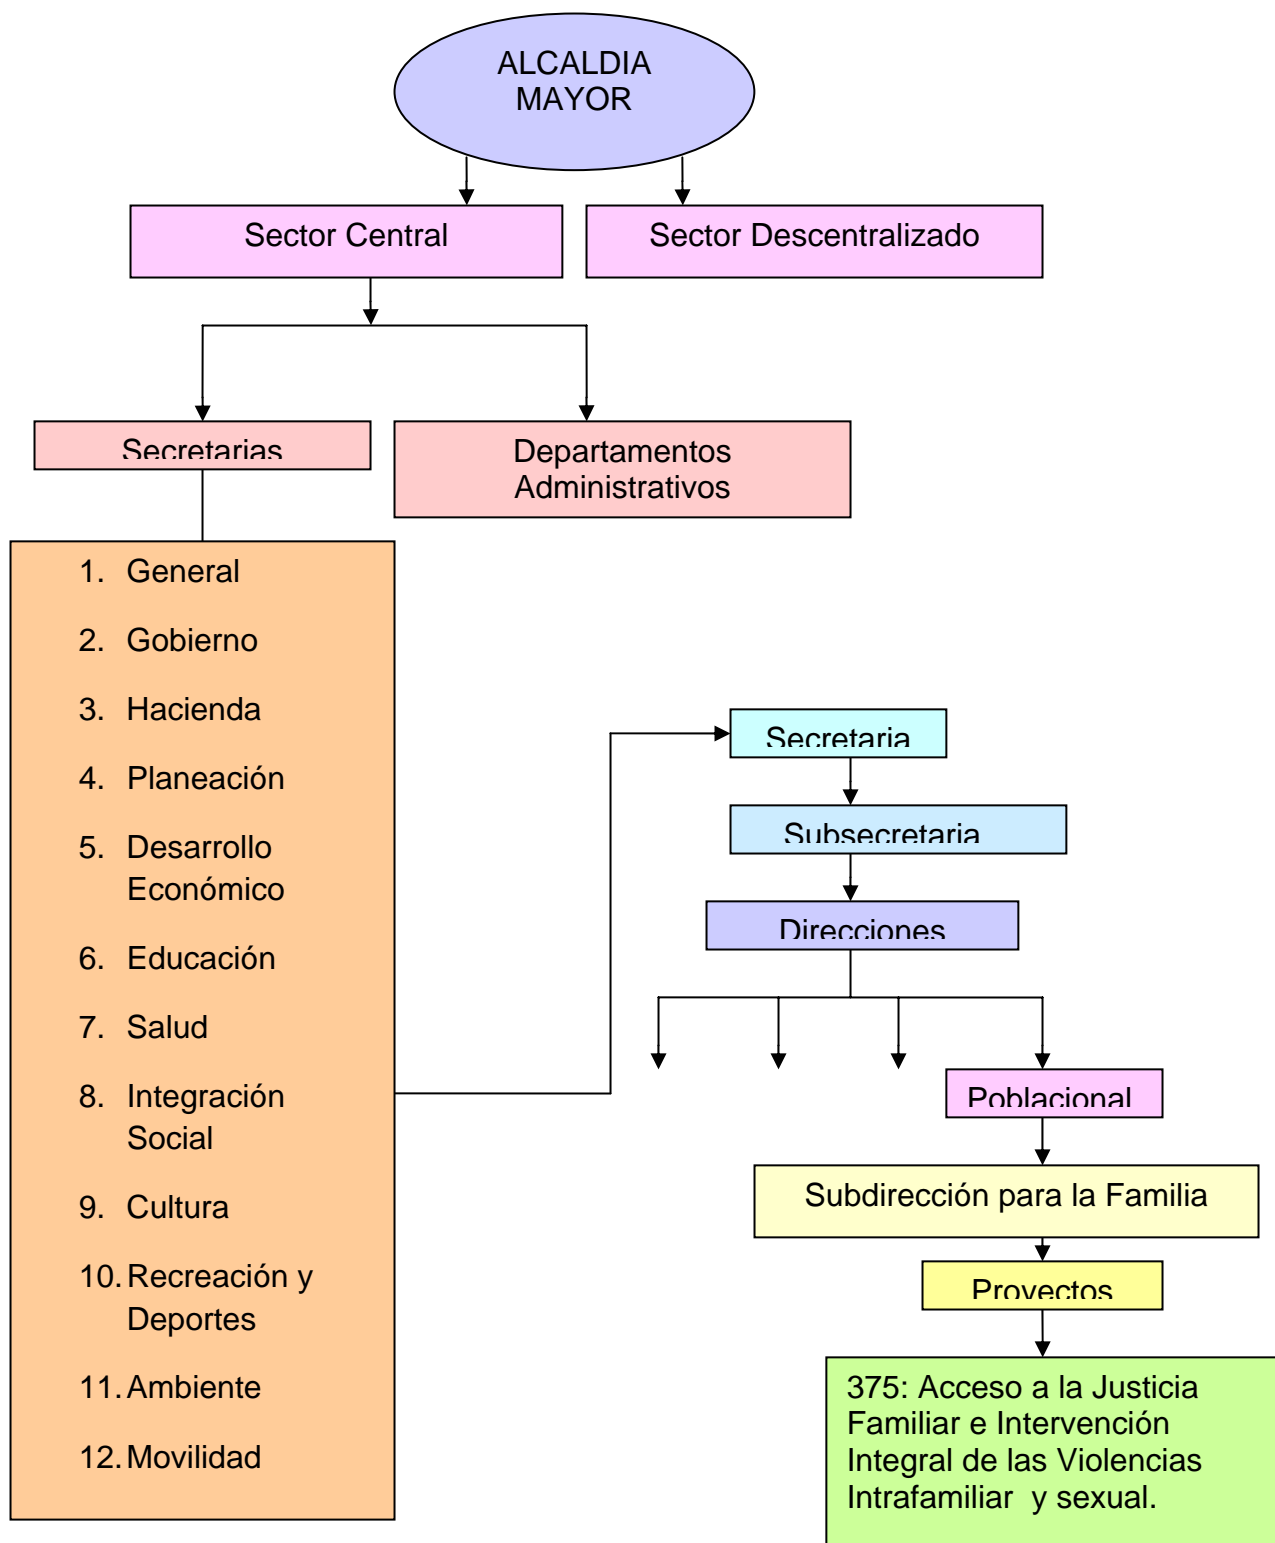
ALCALDIA MAYOR

Sector Central

Sector Descentralizado

Secretarias

Departamentos Administrativos

1. General
2. Gobierno
3. Hacienda
4. Planeación
5. Desarrollo Económico
6. Educación
7. Salud
8. Integración Social
9. Cultura
10. Recreación y Deportes
11. Ambiente
12. Movilidad

Secretaria

Subsecretaria

Direcciones

Poblacional

Subdirección para la Familia

Proyectos

375: Acceso a la Justicia Familiar e Intervención Integral de las Violencias Intrafamiliar y sexual.